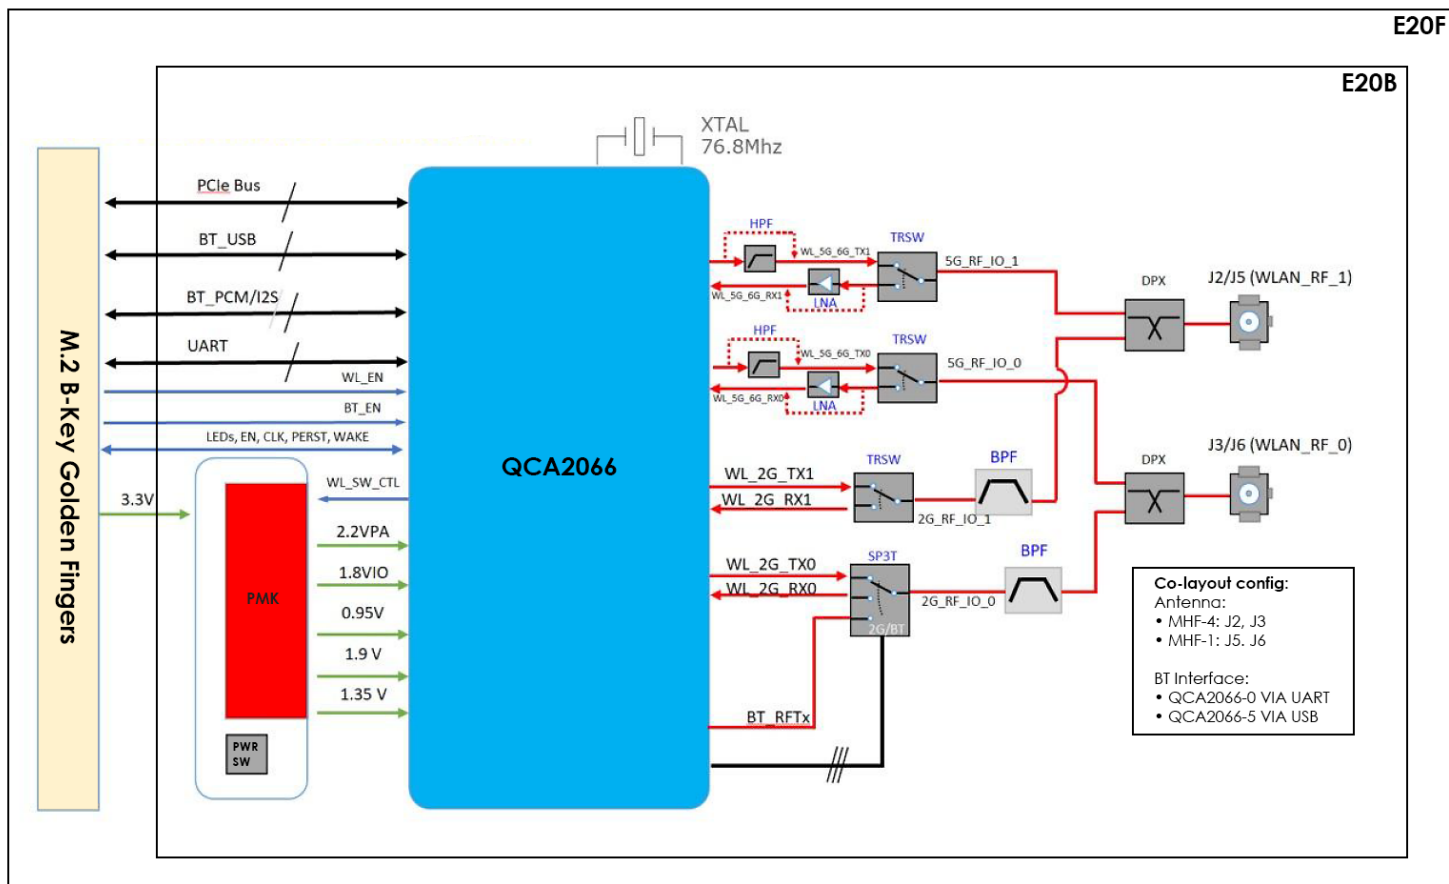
E20F

E20B

XTAL
76.8Mhz

M.2 B-Key Golden Fingers

PCIe Bus
BT_USB
BT_PCM/I2S
UART
WL_EN
BT_EN
LEDs, EN, CLK, PERST, WAKE
3.3V
WL_SW_CTL
2.2VPA
1.8VIO
0.95V
1.9 V
1.35 V
PMK
PWR SW

QCA2066

HPF
WL_5G_6G_TX1
WL_5G_6G_RX1
LNA
TRSW
5G_RF_IO_1
HPF
WL_5G_6G_TX0
WL_5G_6G_RX0
LNA
TRSW
5G_RF_IO_0
DPX
J2/J5 (WLAN_RF_1)
WL_2G_TX1
WL_2G_RX1
TRSW
BPF
2G_RF_IO_1
DPX
J3/J6 (WLAN_RF_0)
WL_2G_TX0
WL_2G_RX0
SP3T
2G/BT
BPF
2G_RF_IO_0
BT_RFTx

Co-layout config:
Antenna:
• MHF-4: J2, J3
• MHF-1: J5. J6

BT Interface:
• QCA2066-0 VIA UART
• QCA2066-5 VIA USB